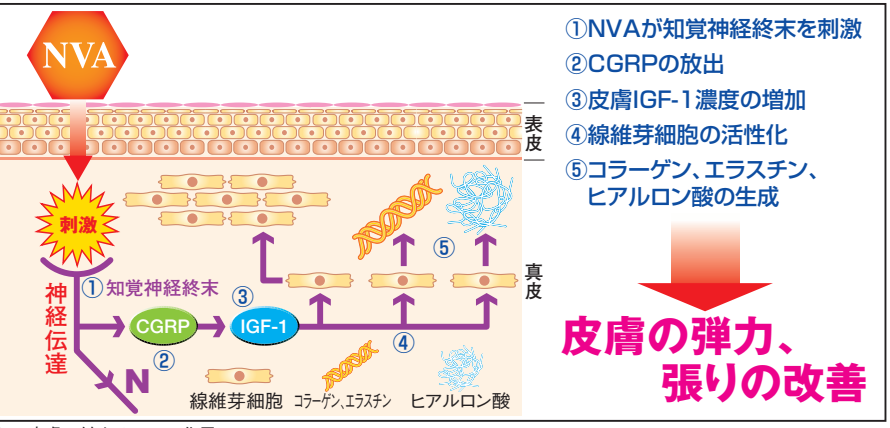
NVA

表皮

刺激

神経伝達

①知覚神経終末

CGRP

②

③

IGF-1

④

⑤

N

線維芽細胞

コラーゲン、エラスチン

ヒアルロン酸

真皮

①NVAが知覚神経終末を刺激
②CGRPの放出
③皮膚IGF-1濃度の増加
④線維芽細胞の活性化
⑤コラーゲン、エラスチン、ヒアルロン酸の生成

皮膚の弾力、張りの改善